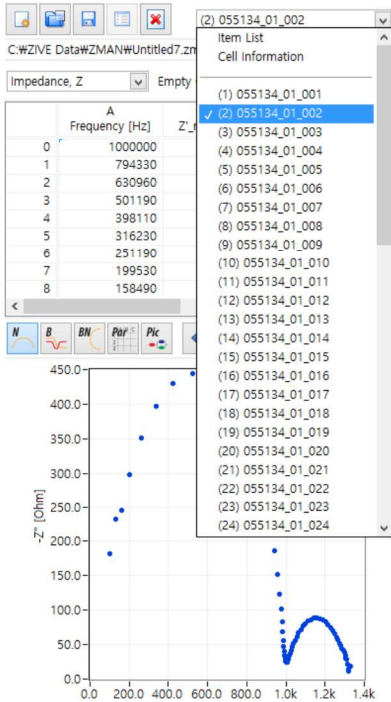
(2) 055134_01_002

C:\ZIVE Data\ZMAN\Untitled7.zm

Impedance, Z
Empty

|  | A Frequency [Hz] | Z'_ |
|---|---|---|
| 0 | 1000000 | |
| 1 | 794330 | |
| 2 | 630960 | |
| 3 | 501190 | |
| 4 | 398110 | |
| 5 | 316230 | |
| 6 | 251190 | |
| 7 | 199530 | |
| 8 | 158490 | |

N B BN Par Pic

Item List
Cell Information

(1) 055134_01_001
✓ (2) 055134_01_002
(3) 055134_01_003
(4) 055134_01_004
(5) 055134_01_005
(6) 055134_01_006
(7) 055134_01_007
(8) 055134_01_008
(9) 055134_01_009
(10) 055134_01_010
(11) 055134_01_011
(12) 055134_01_012
(13) 055134_01_013
(14) 055134_01_014
(15) 055134_01_015
(16) 055134_01_016
(17) 055134_01_017
(18) 055134_01_018
(19) 055134_01_019
(20) 055134_01_020
(21) 055134_01_021
(22) 055134_01_022
(23) 055134_01_023
(24) 055134_01_024

-Z'' [Ohm]
450.0
400.0
350.0
300.0
250.0
200.0
150.0
100.0
50.0
0.0
0.0 200.0 400.0 600.0 800.0 1.0k 1.2k 1.4k